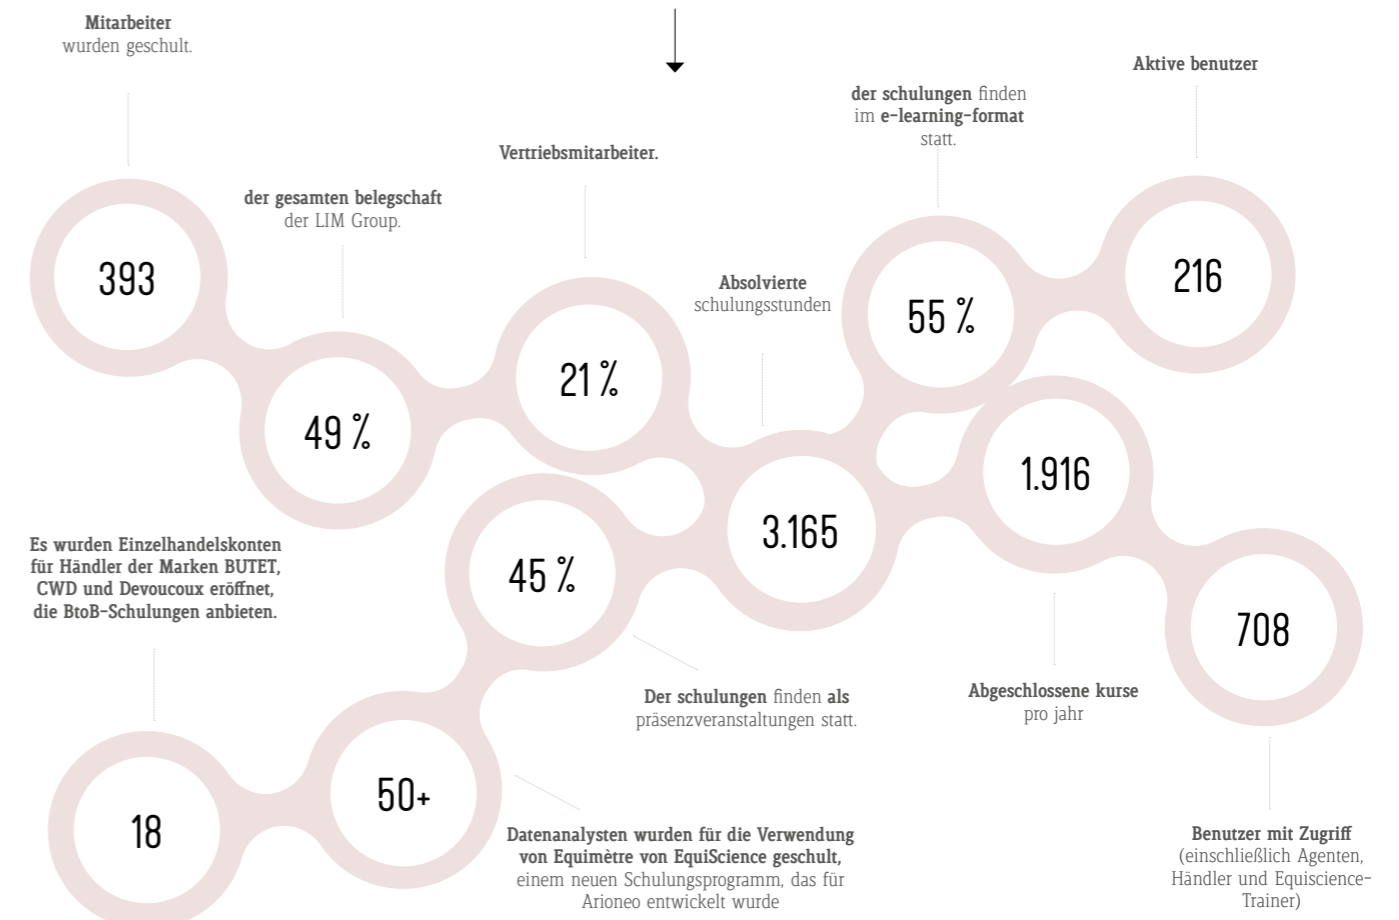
**Mitarbeiter** wurden geschult.

393

**der gesamten belegschaft** der LIM Group.

49 %

**Vertriebsmitarbeiter.**

21 %

**Absolvierte** schulungsstunden

3.165

**der schulungen** finden im **e-learning-format** statt.

55 %

**Aktive benutzer**

216

1.916

**Abgeschlossene kurse** pro jahr

708

**Benutzer mit Zugriff** (einschließlich Agenten, Händler und Equiscience-Trainer)

45 %

**Der schulungen** finden **als** präsenzveranstaltungen statt.

**Es wurden Einzelhandelskonten für Händler der Marken BUTET, CWD und Devoucoux eröffnet, die BtoB-Schulungen anbieten.**

18

50+

**Datenanalysten wurden für die Verwendung von Equimètre von EquiScience geschult,** einem neuen Schulungsprogramm, das für Arioneo entwickelt wurde